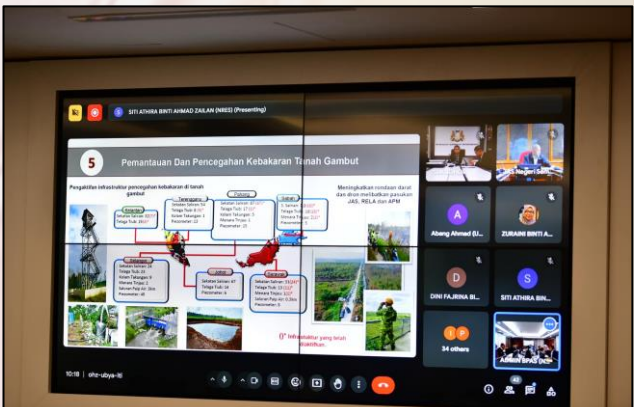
S SITI ATHIRA BINTI AHMAD ZAILAN (NRES) (Presenting)

5 Pemantauan Dan Pencegahan Kebakaran Tanah Gambut

Penggalian infrastruktur pencegahan kebakaran di tanah gambut

Meningkatkan rondaan darat dan dron melibatkan pasukan JAS, RELA dan APM

Selangor

Terengganu

Pahang

Sabah

Johor

Sarawak

Infrastruktur yang telah dinaiktaraf

JAS Negeri Sem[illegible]

A Abang Ahmad (U...

ZURAINI BINTI A...

D DINI FAJRINA BI...

S SITI ATHIRA BIN...

34 others

ADMIN BPKS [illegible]

10:18 | ohz-ubya-itl